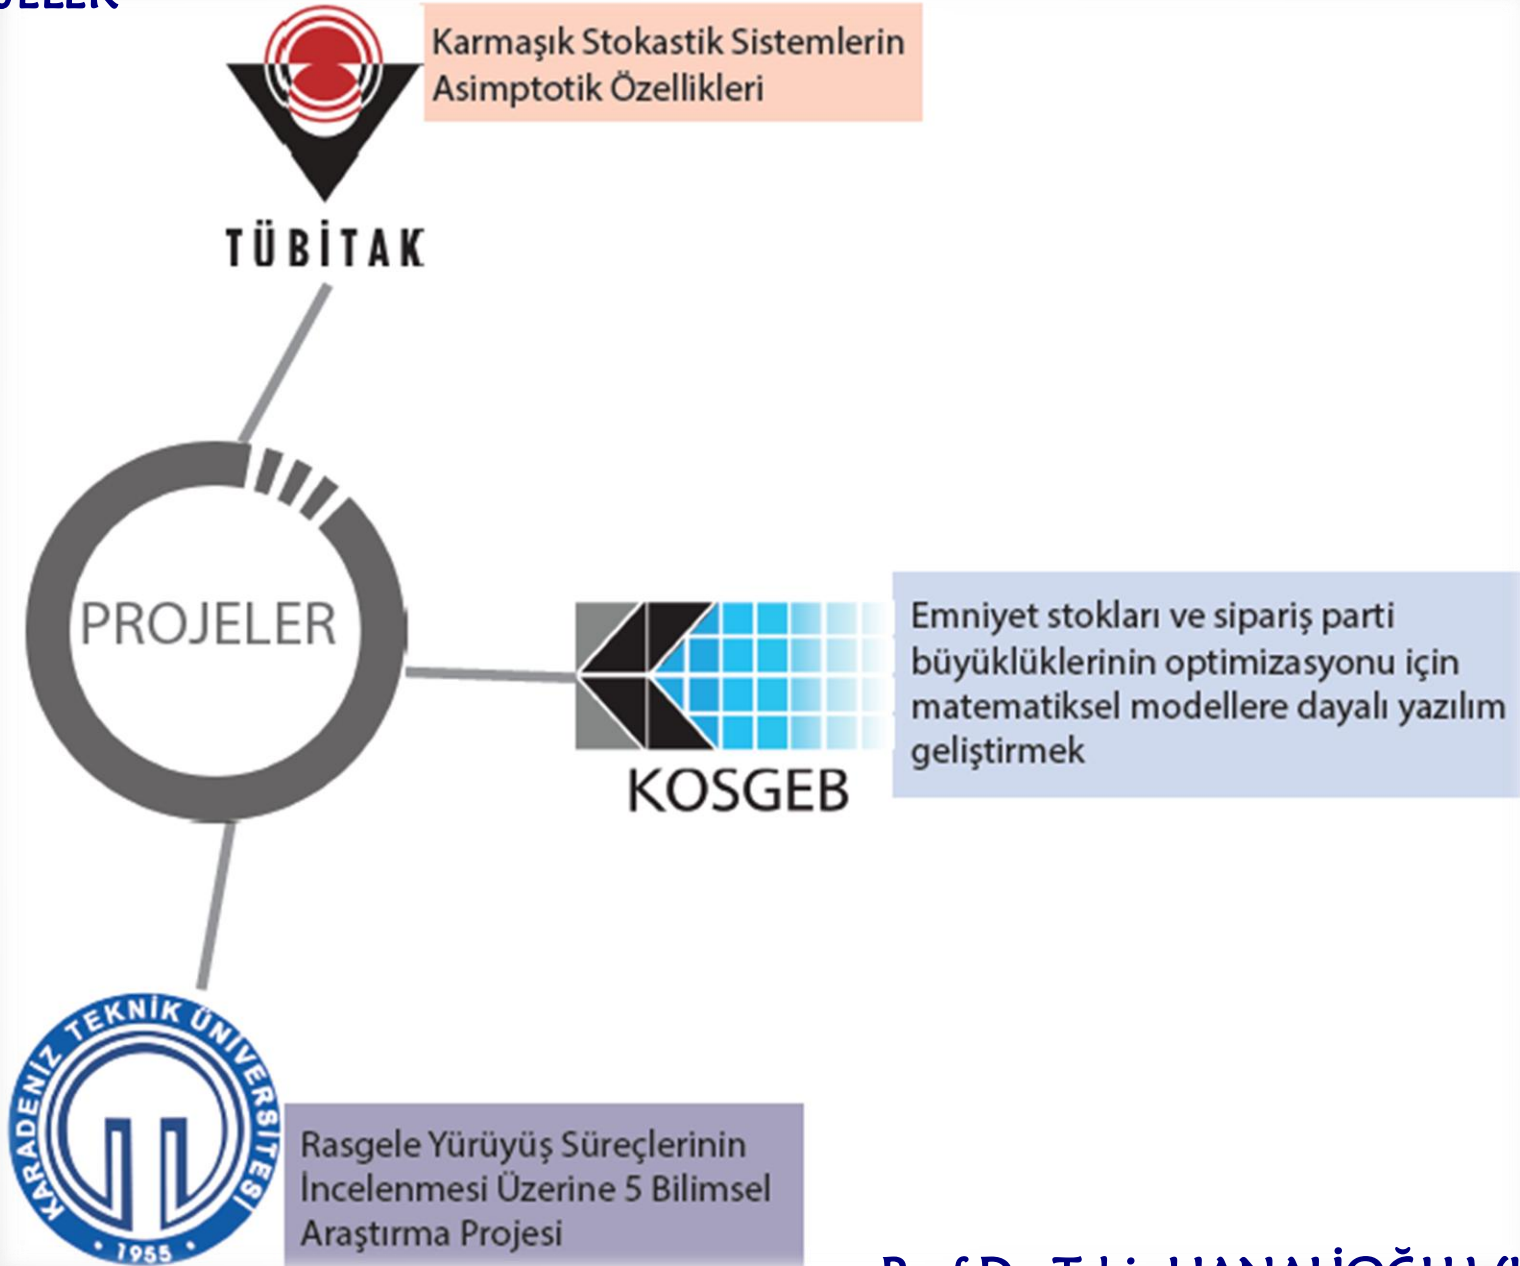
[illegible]

TÜBİTAK

Karmaşık Stokastik Sistemlerin Asimptotik Özellikleri

PROJELER

KOSGEB

Emniyet stokları ve sipariş parti büyüklüklerinin optimizasyonu için matematiksel modellere dayalı yazılım geliştirmek

KARADENİZ TEKNİK ÜNİVERSİTESİ • 1955 •

Rasgele Yürüyüş Süreçlerinin İncelenmesi Üzerine 5 Bilimsel Araştırma Projesi

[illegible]